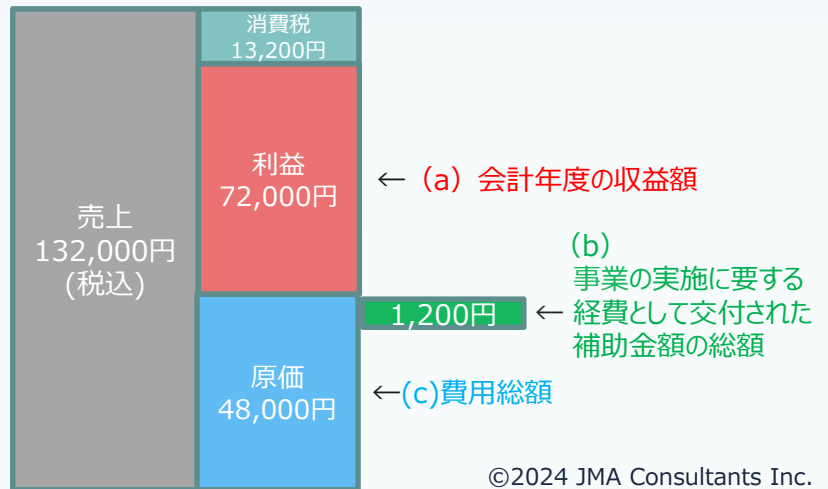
消費税
13,200円

売上
132,000円
(税込)

利益
72,000円

←（a）会計年度の収益額

（b）
事業の実施に要する
経費として交付された
補助金額の総額

1,200円 ←

原価
48,000円

←(c)費用総額

©2024 JMA Consultants Inc.